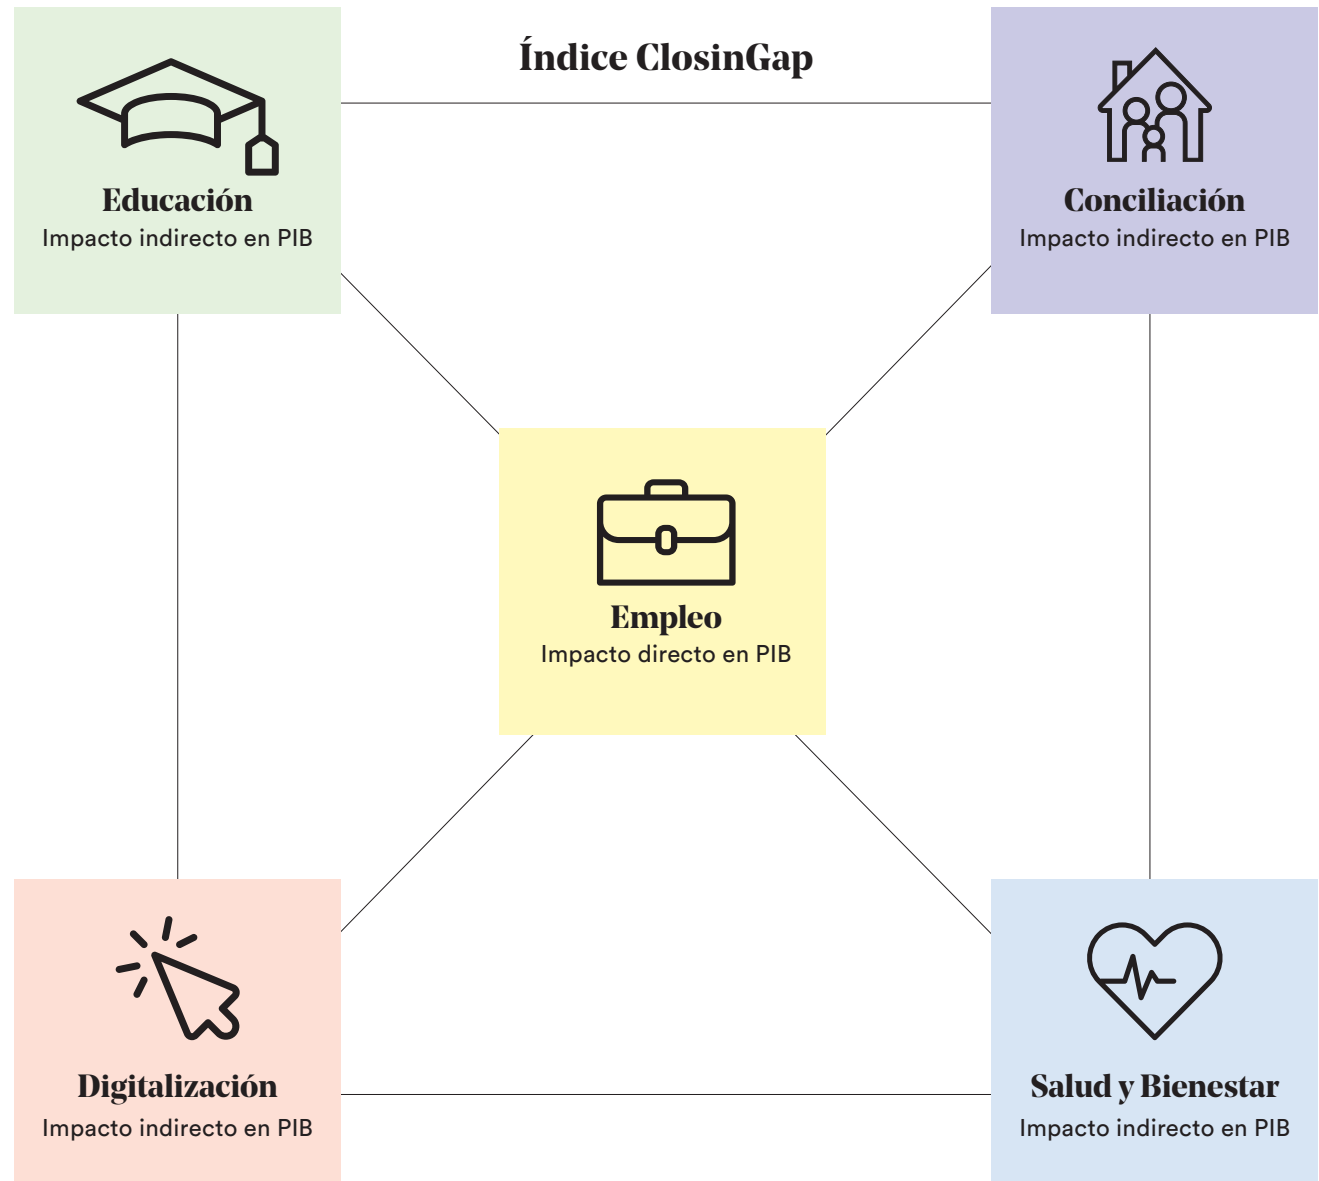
Índice ClosinGap

Educación
Impacto indirecto en PIB

Conciliación
Impacto indirecto en PIB

Empleo
Impacto directo en PIB

Digitalización
Impacto indirecto en PIB

Salud y Bienestar
Impacto indirecto en PIB